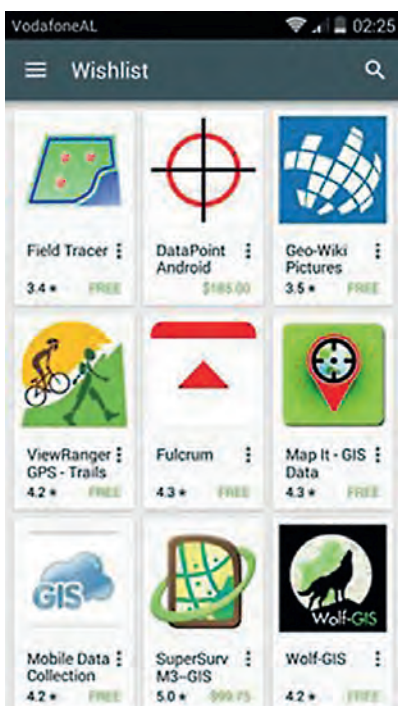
VodafoneAL 02:25

Wishlist

GIS

Wolf-GIS

Field Tracer
3.4 ★ FREE

DataPoint Android
$185.00

Geo-Wiki Pictures
3.5 ★ FREE

ViewRanger GPS - Trails
4.2 ★ FREE

Fulcrum
4.3 ★ FREE

Map It - GIS Data
4.3 ★ FREE

Mobile Data Collection
4.2 ★ FREE

SuperSurv M3-GIS
5.0 ★ $99.75

Wolf-GIS
4.2 ★ FREE